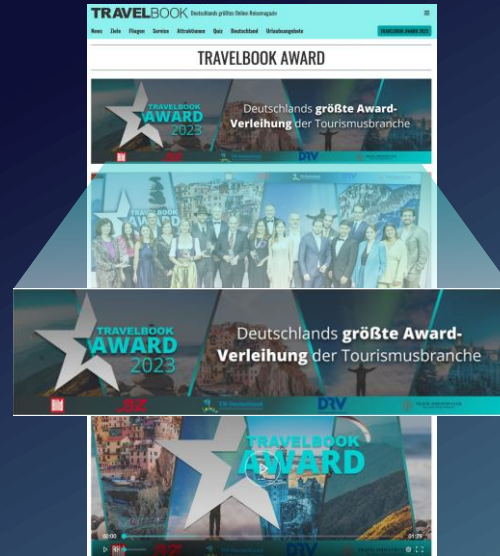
TRAVELBOOK Deutschlands größtes Online-Reisemagazin

News Ziele Fliegen Service Attraktionen Quiz Deutschland Urlaubsangebote TRAVELBOOK AWARD 2023

TRAVELBOOK AWARD

TRAVELBOOK AWARD 2023

Deutschlands größte Award-Verleihung der Tourismusbranche

DRV

TRAVELBOOK AWARD 2023

Deutschlands größte Award-Verleihung der Tourismusbranche

DRV

TRAVELBOOK AWARD

DRV